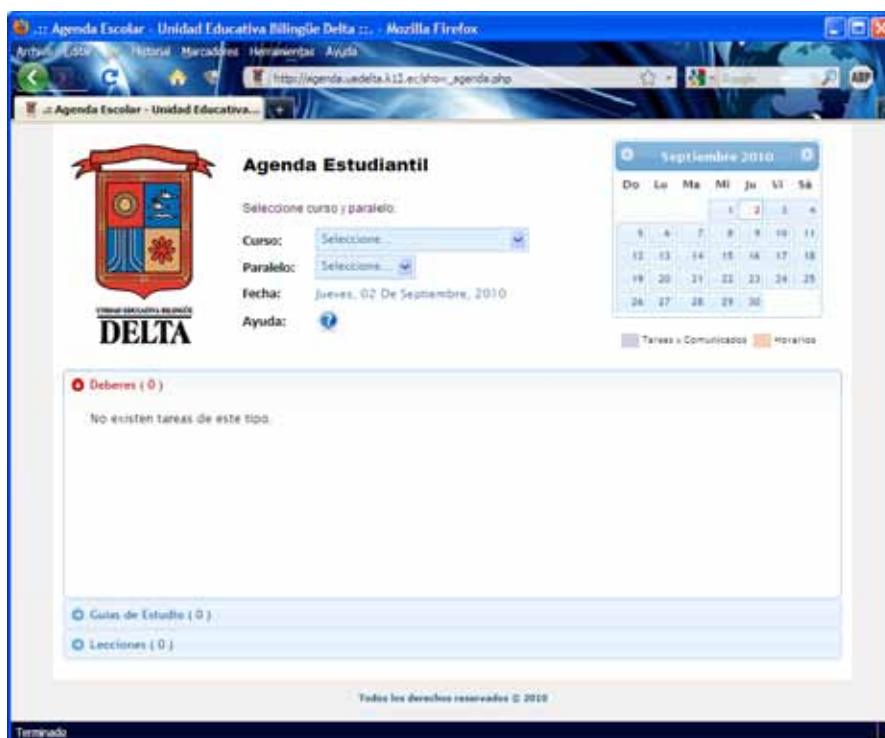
.:: Agenda Escolar - Unidad Educativa Bilingüe Delta ::. - Mozilla Firefox

Archivo Editar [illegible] Historial Marcadores Herramientas Ayuda

http://agenda.uedelta.k12.ec/show_agenda.php

Google

.:: Agenda Escolar - Unidad Educativa...

UNIDAD EDUCATIVA BILINGÜE
DELTA

Agenda Estudiantil

Seleccione curso y paralelo:

Curso: Seleccione...

Paralelo: Seleccione...

Fecha: Jueves, 02 De Septiembre, 2010

Ayuda:

Septiembre 2010

| Do | Lu | Ma | Mi | Ju | Vi | Sá |
|---|---|---|---|---|---|---|
| | | | 1 | 2 | 3 | 4 |
| 5 | 6 | 7 | 8 | 9 | 10 | 11 |
| 12 | 13 | 14 | 15 | 16 | 17 | 18 |
| 19 | 20 | 21 | 22 | 23 | 24 | 25 |
| 26 | 27 | 28 | 29 | 30 | | |

Tareas y Comunicados Horarios

Deberes ( 0 )

No existen tareas de este tipo.

Guías de Estudio ( 0 )

Lecciones ( 0 )

Todos los derechos reservados © 2010

Terminado